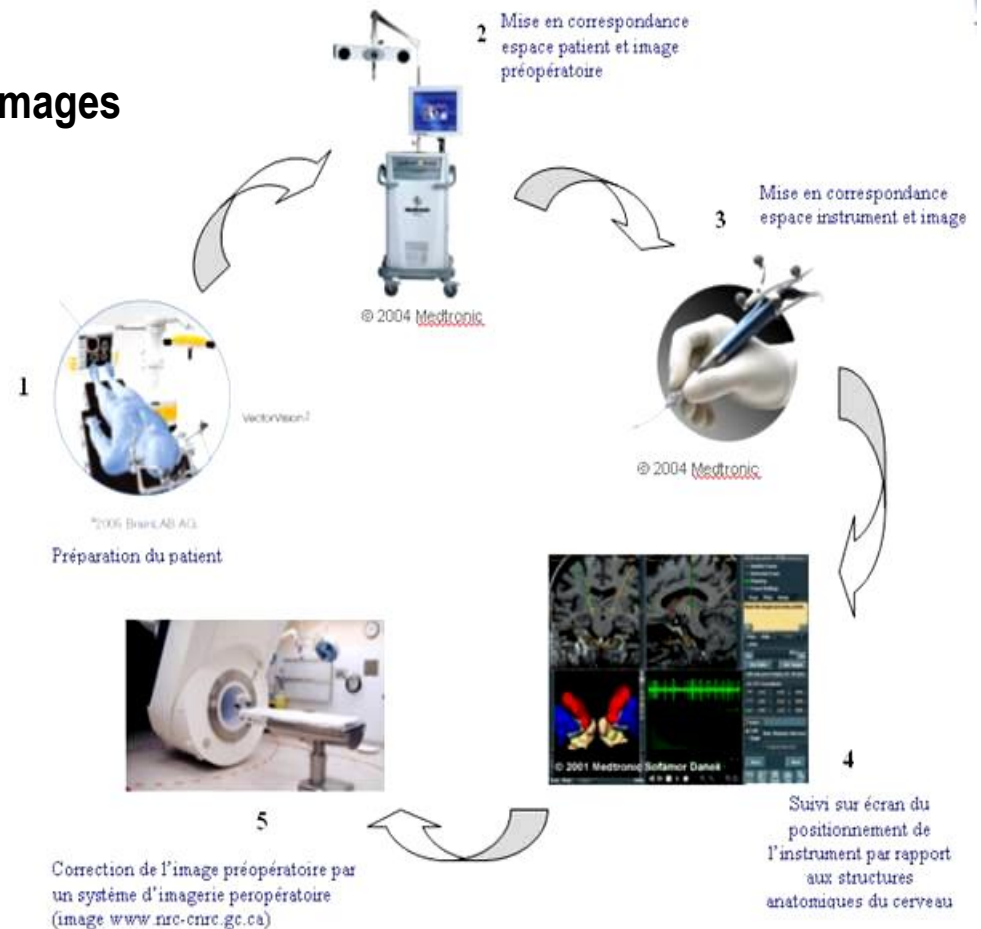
mages

2 Mise en correspondance espace patient et image préopératoire

© 2004 Medtronic

3 Mise en correspondance espace instrument et image

1

VectorVision

©2006 BrainLAB AG

Préparation du patient

© 2004 Medtronic

© 2001 Medtronic Sofamor Danek

4

Suivi sur écran du positionnement de l'instrument par rapport aux structures anatomiques du cerveau

5

Correction de l'image préopératoire par un système d'imagerie peropératoire (image www.nrc-cnrc.gc.ca)